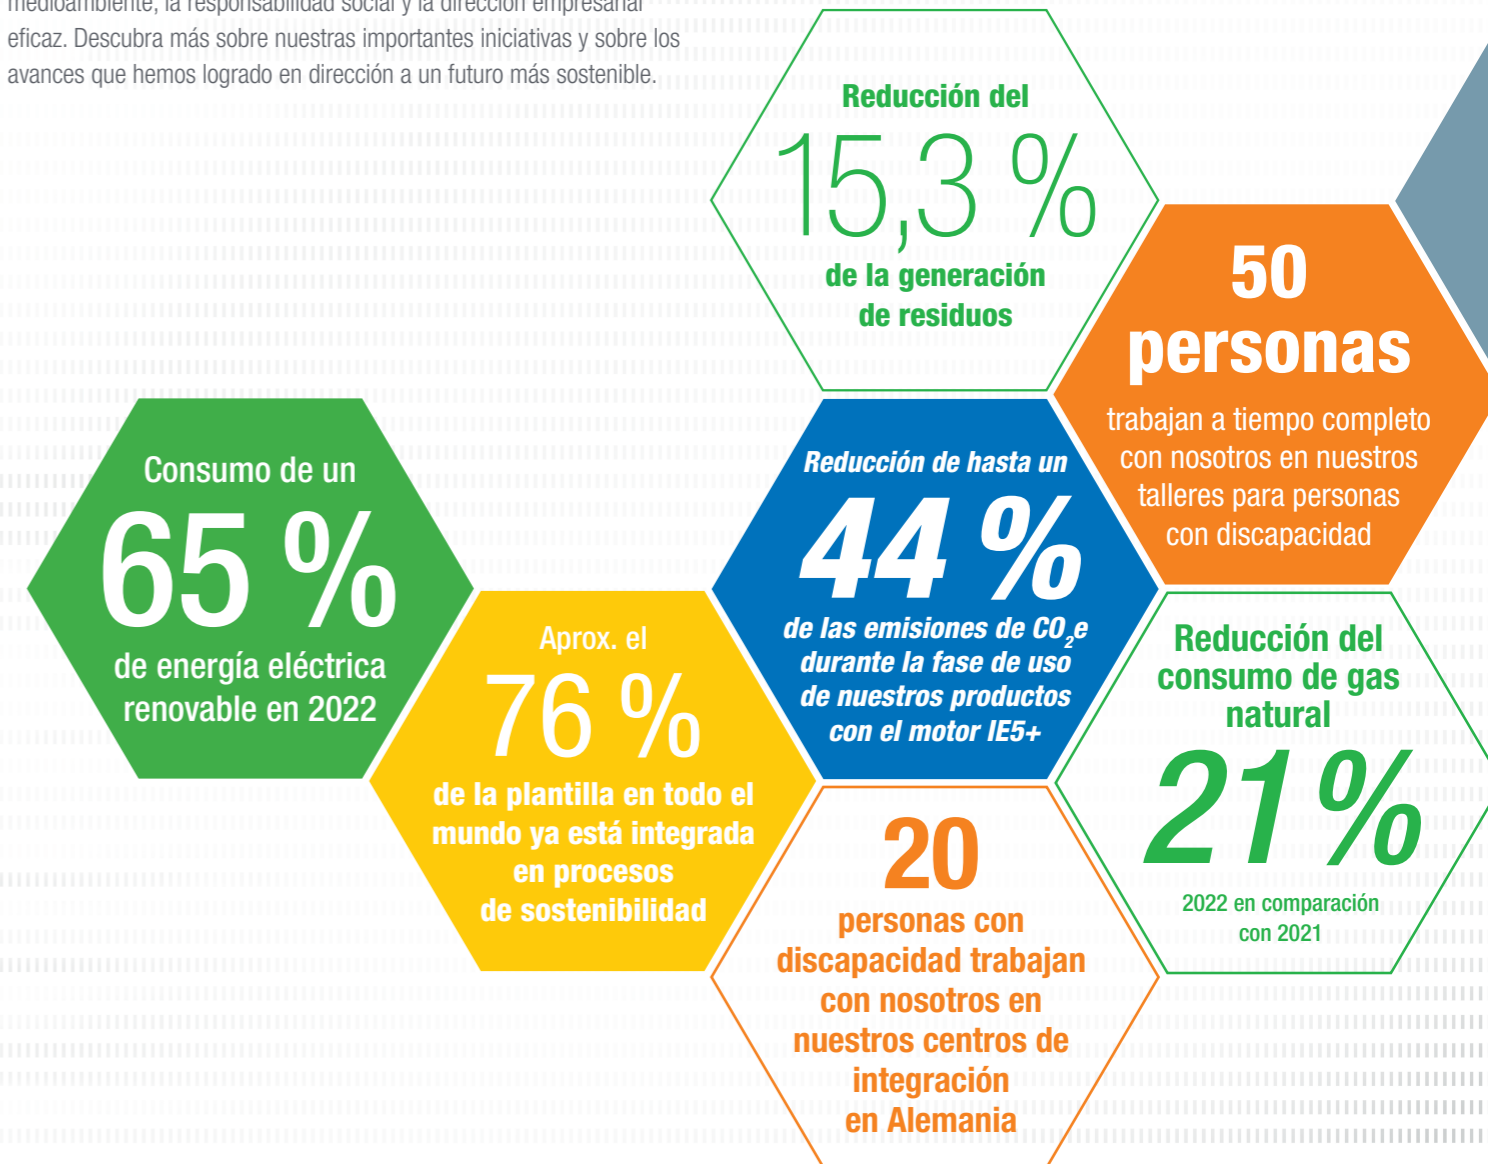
medioambiente, la responsabilidad social y la dirección empresarial eficaz. Descubra más sobre nuestras importantes iniciativas y sobre los avances que hemos logrado en dirección a un futuro más sostenible.

Reducción del 15,3 % de la generación de residuos

50 personas trabajan a tiempo completo con nosotros en nuestros talleres para personas con discapacidad

Consumo de un 65 % de energía eléctrica renovable en 2022

Reducción de hasta un 44 % de las emisiones de $CO_2$e durante la fase de uso de nuestros productos con el motor IE5+

Aprox. el 76 % de la plantilla en todo el mundo ya está integrada en procesos de sostenibilidad

Reducción del consumo de gas natural 21% 2022 en comparación con 2021

20 personas con discapacidad trabajan con nosotros en nuestros centros de integración en Alemania